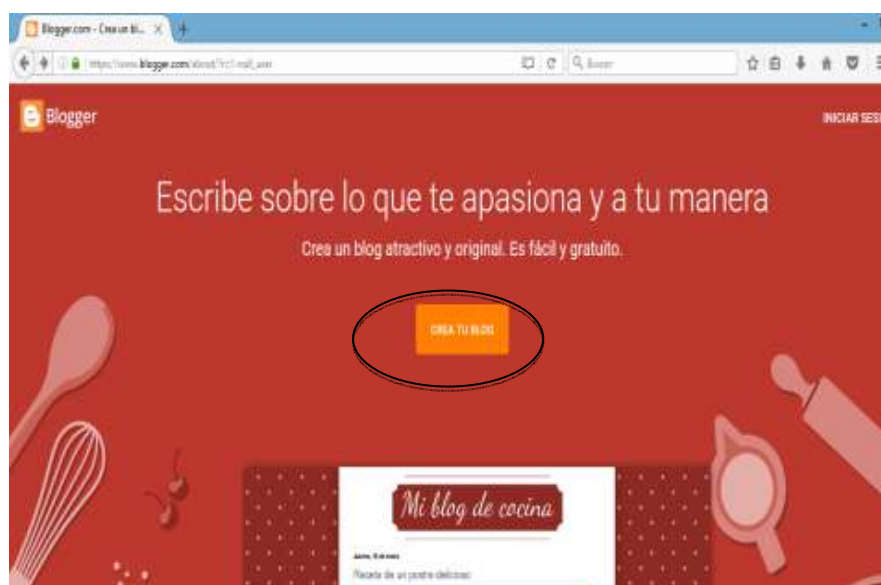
Blogger.com - Crea un bl... ×
https://www.blogger.com/about/?r=1-null_user
Buscar
Blogger
INICIAR SESI
Escribe sobre lo que te apasiona y a tu manera
Crea un blog atractivo y original. Es fácil y gratuito.
CREA TU BLOG
Mi blog de cocina
Jueves, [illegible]
Receta de un postre delicioso